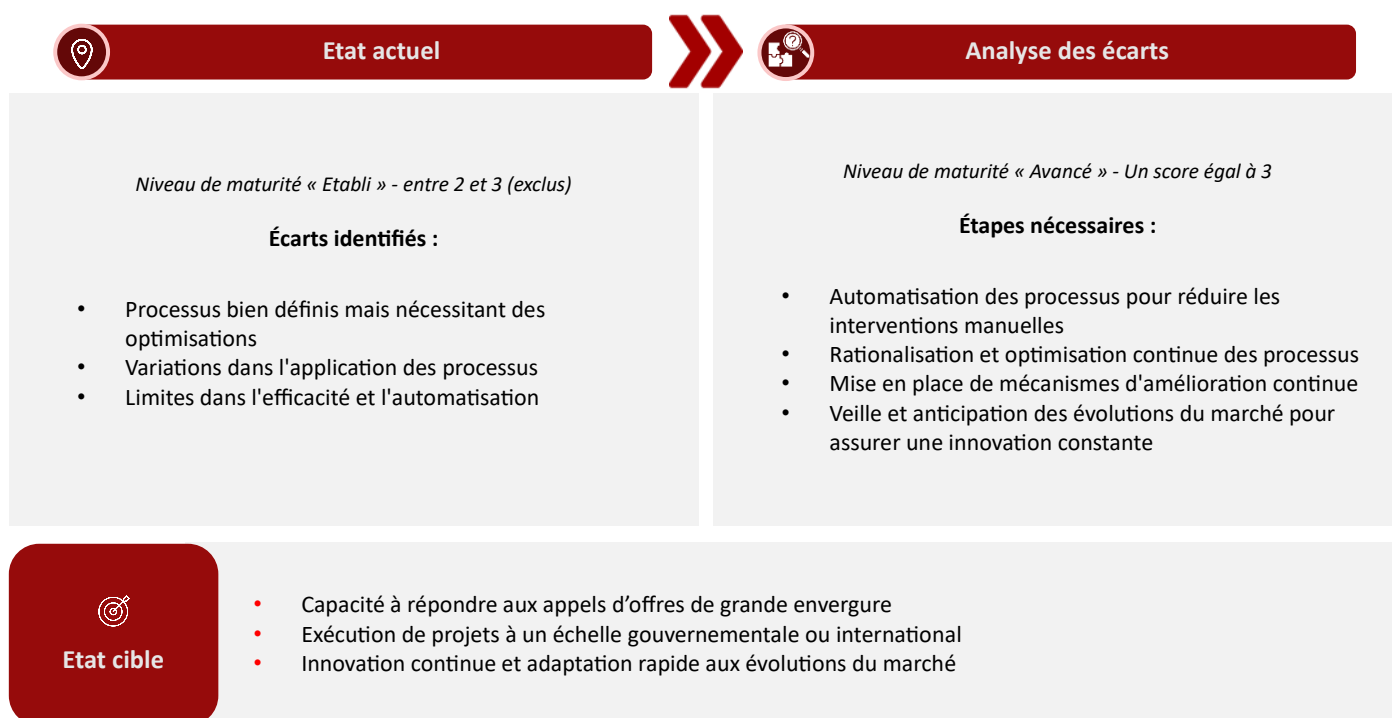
Etat actuel

Analyse des écarts

Niveau de maturité « Etabli » - entre 2 et 3 (exclus)

Écarts identifiés :

• Processus bien définis mais nécessitant des optimisations
• Variations dans l'application des processus
• Limites dans l'efficacité et l'automatisation

Niveau de maturité « Avancé » - Un score égal à 3

Étapes nécessaires :

• Automatisation des processus pour réduire les interventions manuelles
• Rationalisation et optimisation continue des processus
• Mise en place de mécanismes d'amélioration continue
• Veille et anticipation des évolutions du marché pour assurer une innovation constante

Etat cible

• Capacité à répondre aux appels d’offres de grande envergure
• Exécution de projets à un échelle gouvernementale ou international
• Innovation continue et adaptation rapide aux évolutions du marché